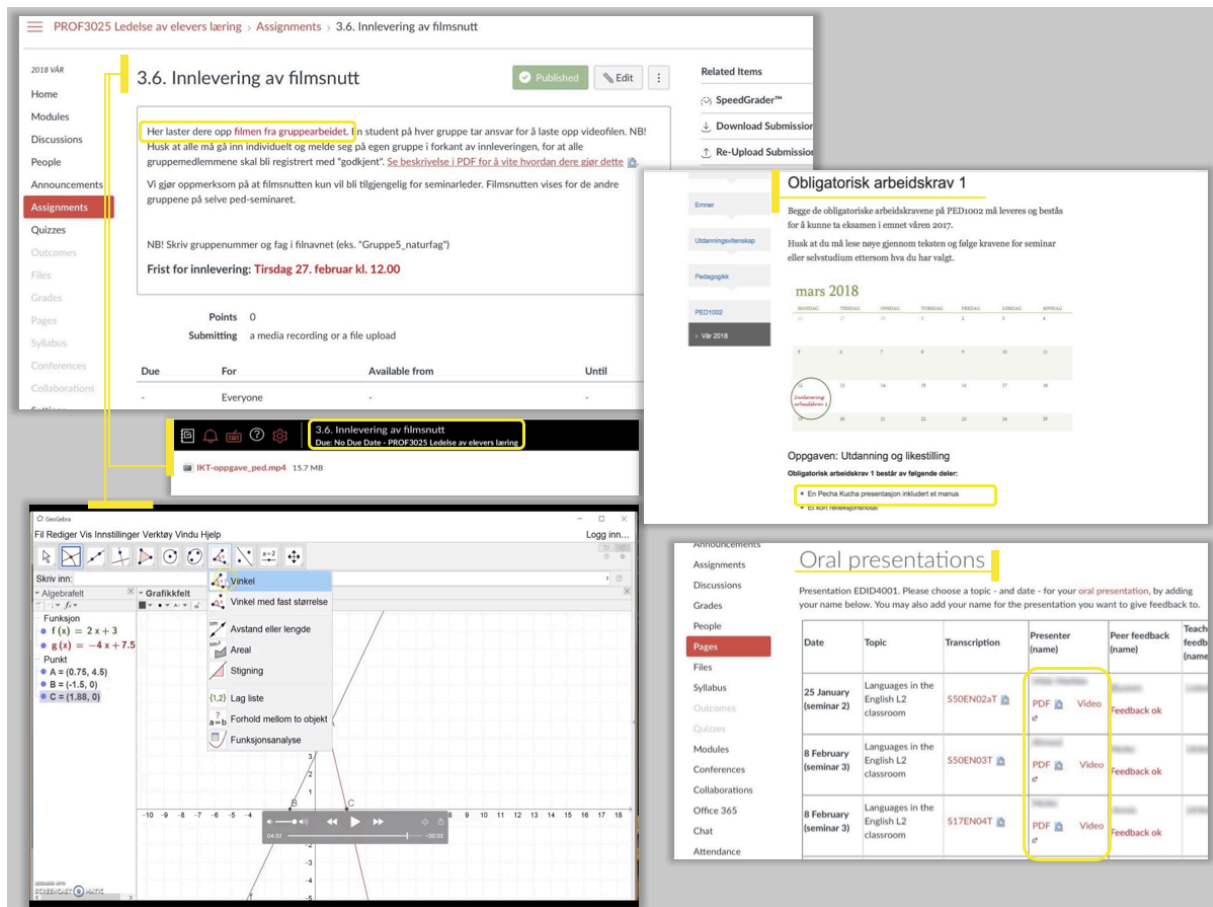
PROF3025 Ledelse av elevers læring › Assignments › 3.6. Innlevering av filmsnutt

2018 VÅR
Home
Modules
Discussions
People
Announcements
Assignments
Quizzes
Outcomes
Files
Grades
Pages
Syllabus
Conferences
Collaborations

3.6. Innlevering av filmsnutt

Published
Edit

Her laster dere opp filmen fra gruppearbeidet. En student på hver gruppe tar ansvar for å laste opp videofilen. NB! Husk at alle må gå inn individuelt og melde seg på egen gruppe i forkant av innleveringen, for at alle gruppemedlemmene skal bli registrert med "godkjent". Se beskrivelse i PDF for å vite hvordan dere gjør dette

Vi gjør oppmerksom på at filmsnutten kun vil bli tilgjengelig for seminarleder. Filmsnutten vises for de andre gruppene på selve ped-seminaret.

NB! Skriv gruppenummer og fag i filnavnet (eks. "Gruppe5_naturfag")

Frist for innlevering: Tirsdag 27. februar kl. 12.00

Points 0
Submitting a media recording or a file upload

| Due | For | Available from | Until |
|---|---|---|---|
| - | Everyone | - | - |

Related Items
SpeedGrader™
Download Submission
Re-Upload Submission

3.6. Innlevering av filmsnutt
Due: No Due Date - PROF3025 Ledelse av elevers læring
IKT-oppgave_ped.mp4 15.7 MB

Emner
Utdanningsvitenskap
Pedagogikk
PED1002
Vår 2018

Obligatorisk arbeidskrav 1

Begge de obligatoriske arbeidskravene på PED1002 må leveres og beståes for å kunne ta eksamen i emnet våren 2017.

Husk at du må lese nøye gjennom teksten og følge kravene for seminar eller selvstudium ettersom hva du har valgt.

mars 2018
MANDAG TIRSDAG ONSDAG TORSDAG FREDAG LØRDAG SØNDAG
26 27 28 1 2 3 4
5 6 7 8 9 10 11
12 13 14 15 16 17 18
Innlevering arbeidskrav 1
19 20 21 22 23 24 25

Oppgaven: Utdanning og likestilling
Obligatorisk arbeidskrav 1 består av følgende deler:
En Pecha Kucha presentasjon inkludert et manus
Et kort refleksjonsnotat

GeoGebra
Fil Rediger Vis Innstillinger Verktøy Vindu Hjelp
Logg inn...
Skriv inn:
Algebrafelt
Grafikkfelt
Funksjon
$f(x) = 2x + 3$
$g(x) = -4x + 7.5$
Punkt
A = (0.75, 4.5)
B = (-1.5, 0)
C = (1.88, 0)
Vinkel
Vinkel med fast størrelse
Avstand eller lengde
Areal
Stigning
Lag liste
Forhold mellom to objekt
Funksjonsanalyse
-10 -9 -8 -7 -6 -5 -4 B C 8 9 10 11 12 13 14 15 16 17 18
04:32 -00:30

Announcements
Assignments
Discussions
Grades
People
Pages
Files
Syllabus
Outcomes
Quizzes
Modules
Conferences
Collaborations
Office 365
Chat
Attendance

Oral presentations

Presentation EDID4001. Please choose a topic - and date - for your oral presentation, by adding your name below. You may also add your name for the presentation you want to give feedback to.

| Date | Topic | Transcription | Presenter (name) | Peer feedback (name) | Teach feedb (name |
|---|---|---|---|---|---|
| 25 January (seminar 2) | Languages in the English L2 classroom | S50EN02aT | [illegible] PDF Video | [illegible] Feedback ok | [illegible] |
| 8 February (seminar 3) | Languages in the English L2 classroom | S50EN03T | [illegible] PDF Video | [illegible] Feedback ok | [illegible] |
| 8 February (seminar 3) | Languages in the English L2 classroom | S17EN04T | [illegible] PDF Video | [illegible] Feedback ok | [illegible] |